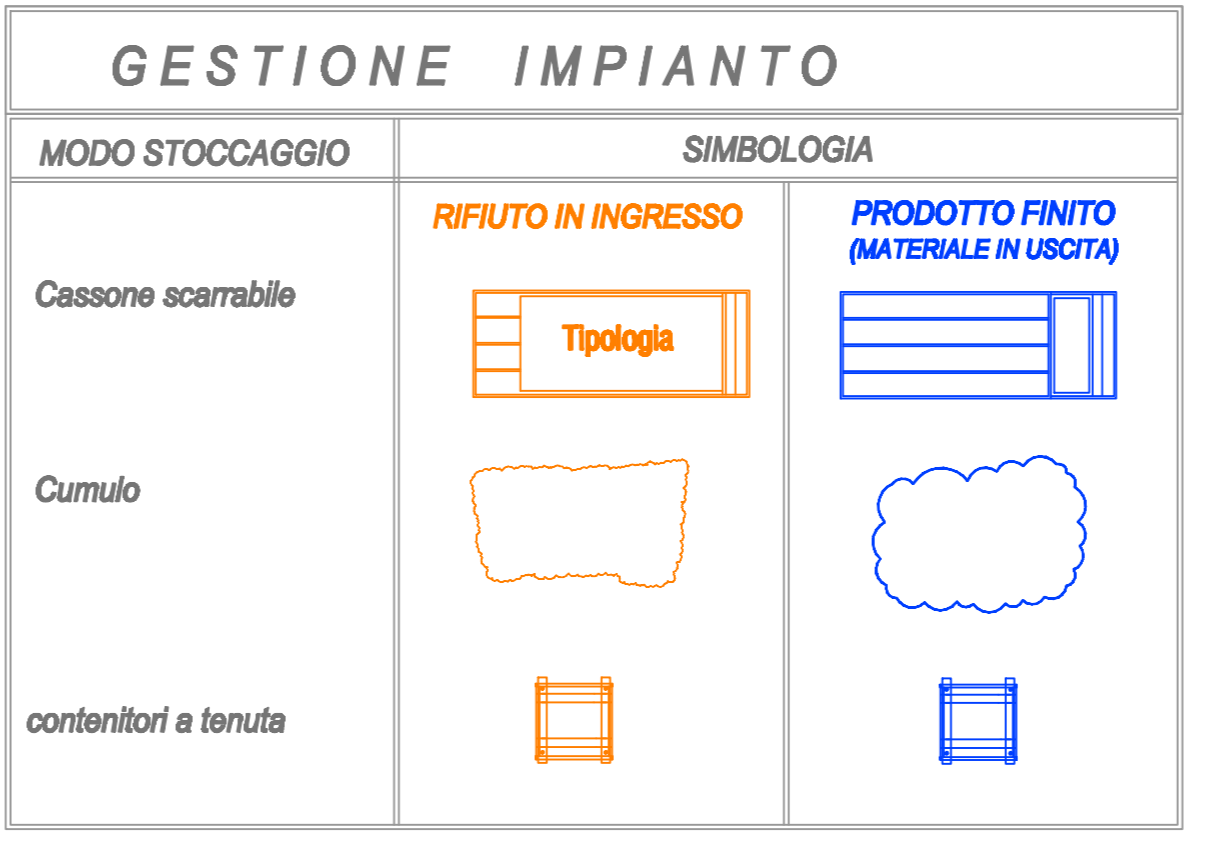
GESTIONE IMPIANTO

| MODO STOCCAGGIO | SIMBOLOGIA | |
|---|---|---|
| | RIFIUTO IN INGRESSO | PRODOTTO FINITO (MATERIALE IN USCITA) |
| Cassone scarrabile | Tipologia | |
| Cumulo | | |
| contenitori a tenuta | | |